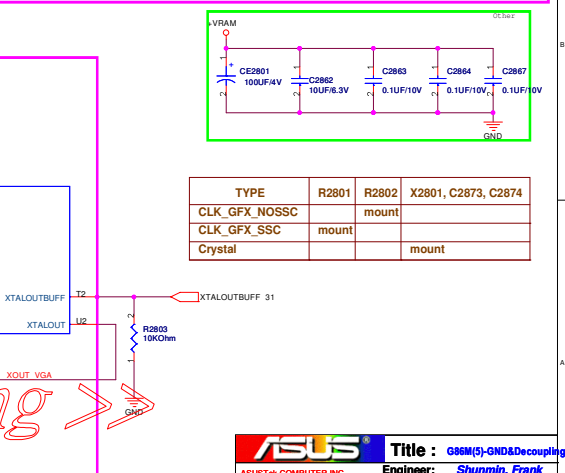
+VRAM

Other

B

CE2801
100UF/4V

C2862
10UF/6.3V

C2863
0.1UF/10V

C2864
0.1UF/10V

C2867
0.1UF/10V

GND

| TYPE | R2801 | R2802 | X2801, C2873, C2874 |
|---|---|---|---|
| CLK_GFX_NOSSC | | mount | |
| CLK_GFX_SSC | mount | | |
| Crystal | | | mount |

XTALOUTBUFF

T2

XTALOUTBUFF 31

XTALOUT

U2

R2803
10KOhm

XOUT_VGA

GND

A

ASUS

Title : G86M(5)-GND&Decoupling

ASUSTeK COMPUTER INC

Engineer: Shunmin, Frank